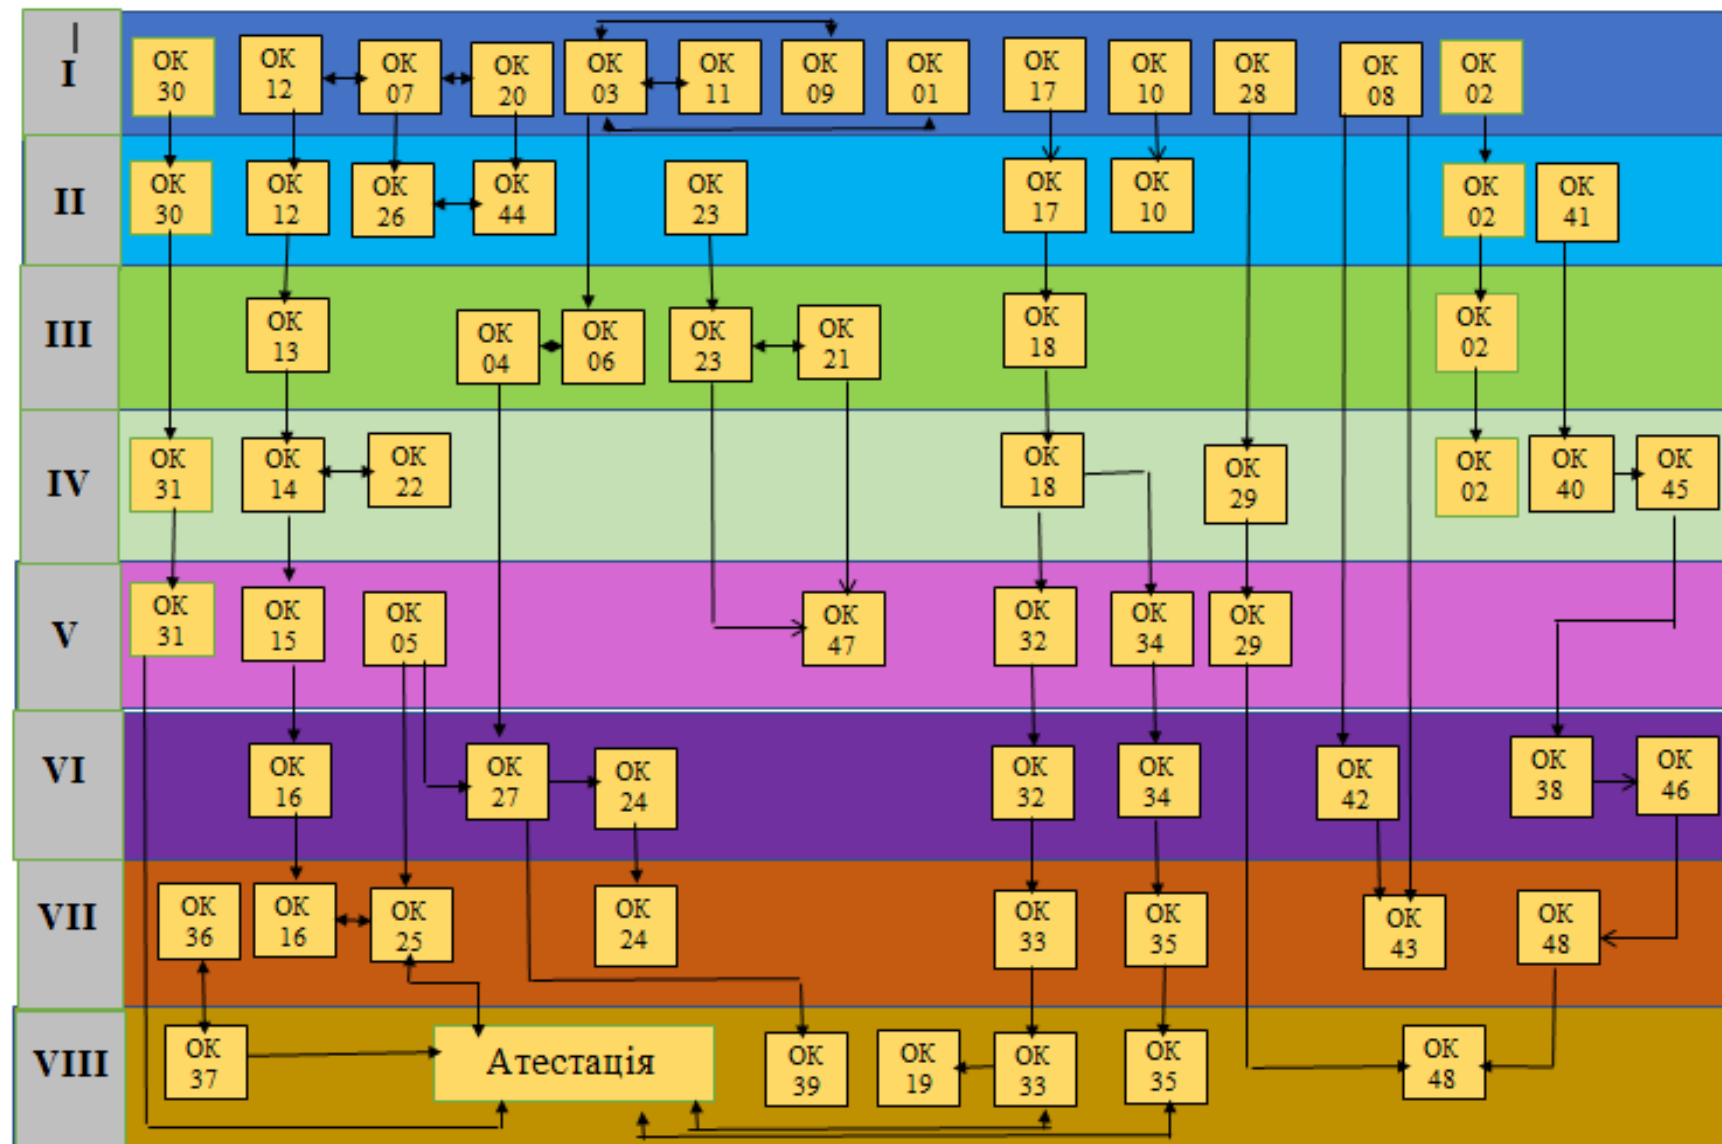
I
ОК 30 ОК 12 ОК 07 ОК 20 ОК 03 ОК 11 ОК 09 ОК 01 ОК 17 ОК 10 ОК 28 ОК 08 ОК 02

II
ОК 30 ОК 12 ОК 26 ОК 44 ОК 23 ОК 17 ОК 10 ОК 02 ОК 41

III
ОК 13 ОК 04 ОК 06 ОК 23 ОК 21 ОК 18 ОК 02

IV
ОК 31 ОК 14 ОК 22 ОК 18 ОК 29 ОК 02 ОК 40 ОК 45

V
ОК 31 ОК 15 ОК 05 ОК 47 ОК 32 ОК 34 ОК 29

VI
ОК 16 ОК 27 ОК 24 ОК 32 ОК 34 ОК 42 ОК 38 ОК 46

VII
ОК 36 ОК 16 ОК 25 ОК 24 ОК 33 ОК 35 ОК 43 ОК 48

VIII
ОК 37 Атестація ОК 39 ОК 19 ОК 33 ОК 35 ОК 48